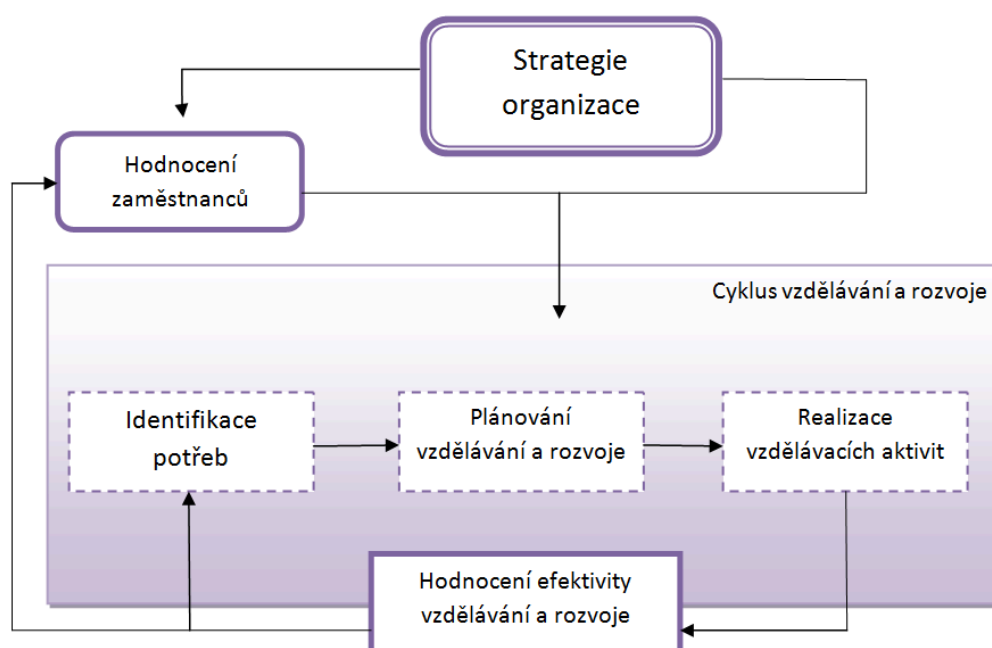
Strategie organizace

Hodnocení zaměstnanců

Cyklus vzdělávání a rozvoje

Identifikace potřeb

Plánování vzdělávání a rozvoje

Realizace vzdělávacích aktivit

Hodnocení efektivity vzdělávání a rozvoje